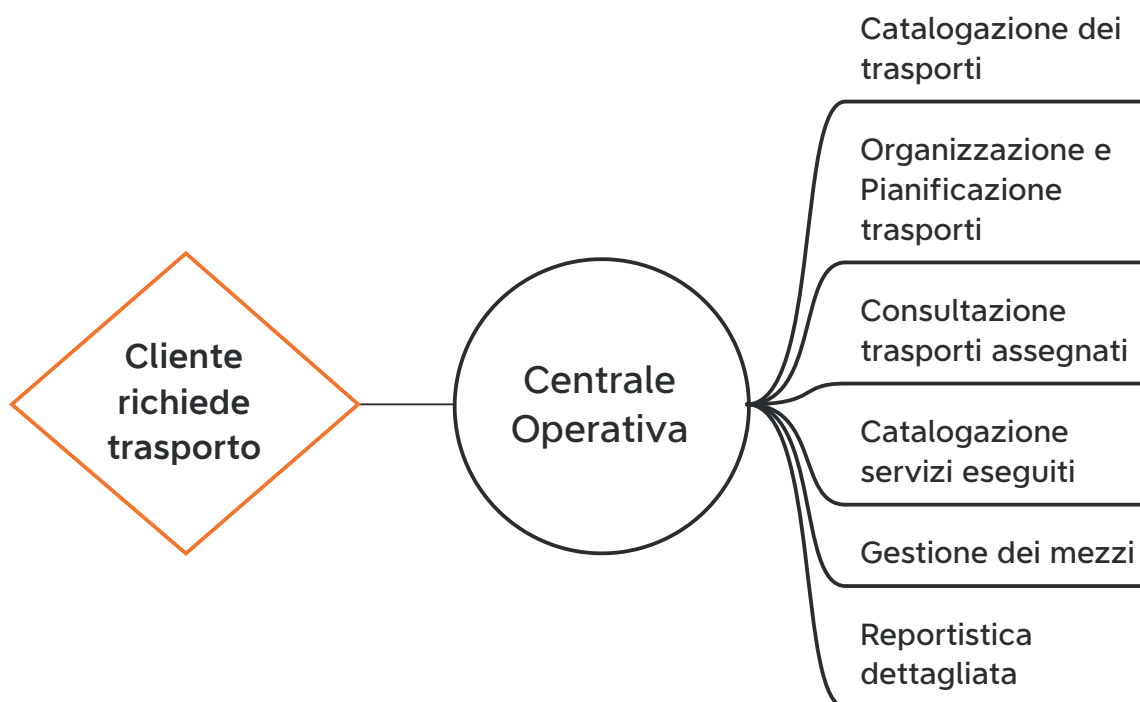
Cliente richiede trasporto

Centrale Operativa

Catalogazione dei trasporti

Organizzazione e Pianificazione trasporti

Consultazione trasporti assegnati

Catalogazione servizi eseguiti

Gestione dei mezzi

Reportistica dettagliata